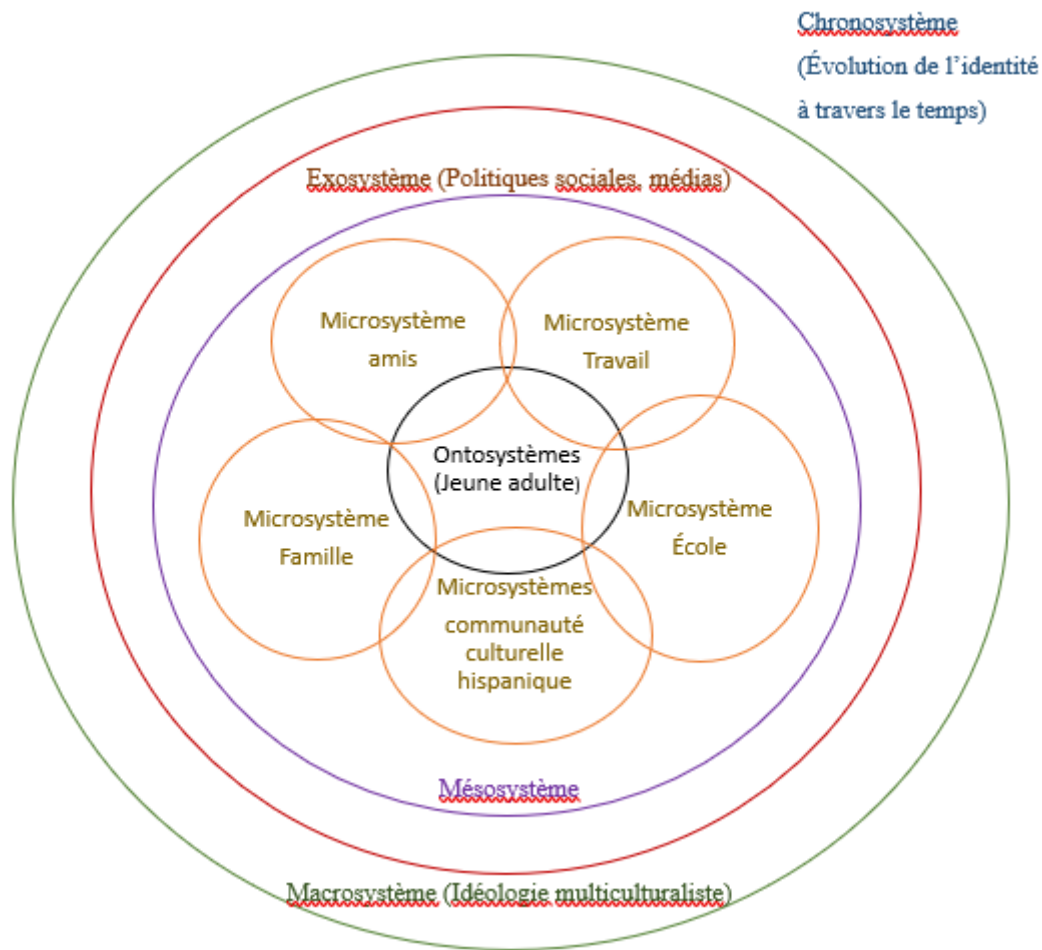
Chronosystème
(Évolution de l'identité à travers le temps)

Exosystème (Politiques sociales, médias)

Microsystème amis

Microsystème Travail

Ontosystèmes (Jeune adulte)

Microsystème Famille

Microsystème École

Microsystèmes communauté culturelle hispanique

Mésosystème

Macrosystème (Idéologie multiculturaliste)